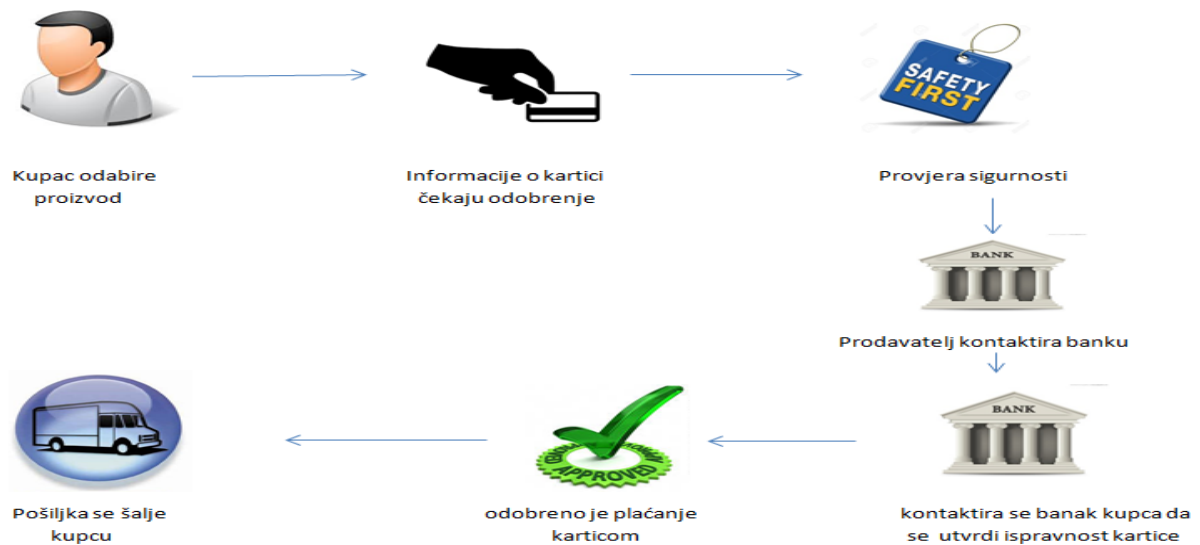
Kupac odabire proizvod

Informacije o kartici čekaju odobrenje

SAFETY FIRST

Provjera sigurnosti

BANK

Prodavatelj kontaktira banku

BANK

kontaktira se banak kupca da se utvrdi ispravnost kartice

APPROVED

odobreno je plaćanje karticom

Pošiljka se šalje kupcu